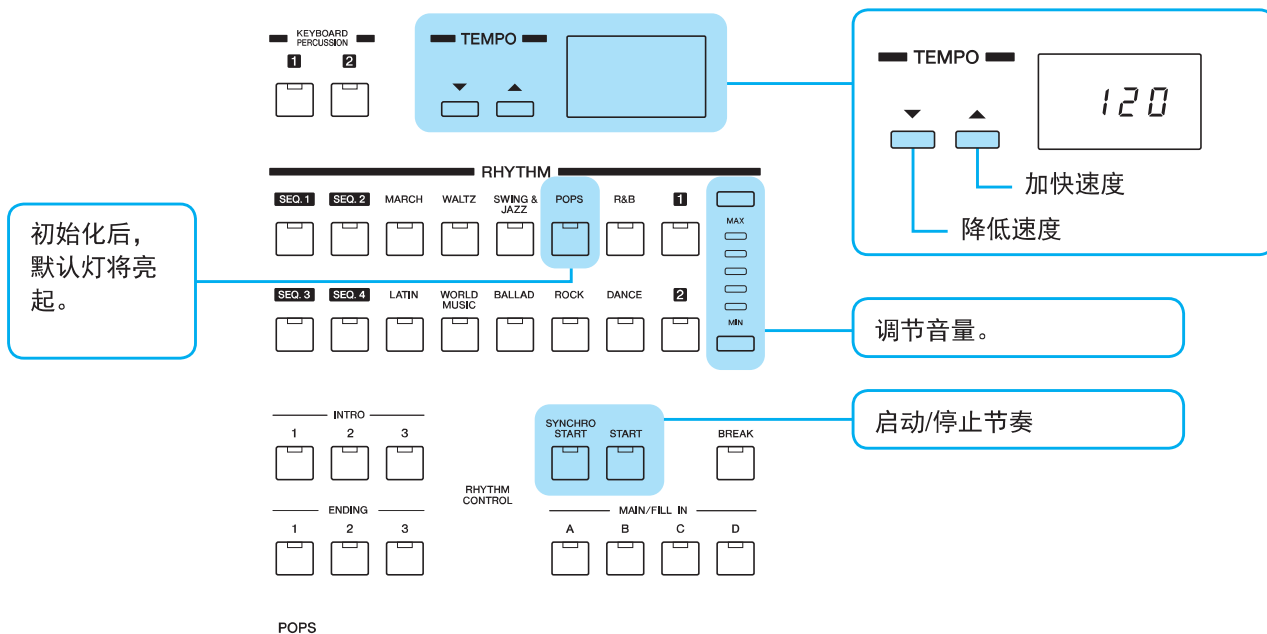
KEYBOARD PERCUSSION

1 2

TEMPO

TEMPO

120

加快速度

降低速度

RHYTHM

SEQ. 1 SEQ. 2 MARCH WALTZ SWING & JAZZ POPS R&B 1

MAX

初始化后，默认灯将亮起。

SEQ. 3 SEQ. 4 LATIN WORLD MUSIC BALLAD ROCK DANCE 2

MIN

调节音量。

INTRO

1 2 3

SYNCHRO START START

BREAK

启动/停止节奏

RHYTHM CONTROL

ENDING

1 2 3

MAIN/FILL IN

A B C D

POPS